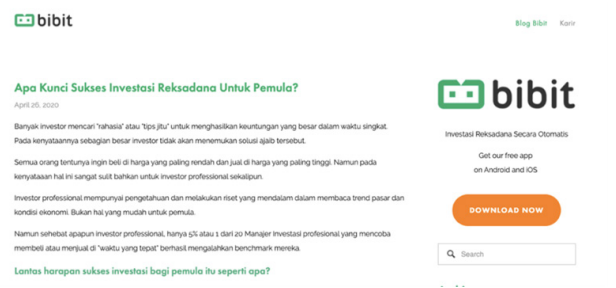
bibit

Blog Bibit Karir

Apa Kunci Sukses Investasi Reksadana Untuk Pemula?

April 26, 2020

Banyak investor mencari "rahasia" atau "tips jitu" untuk menghasilkan keuntungan yang besar dalam waktu singkat. Pada kenyataannya sebagian besar investor tidak akan menemukan solusi ajaib tersebut.

Semua orang tentunya ingin beli di harga yang paling rendah dan jual di harga yang paling tinggi. Namun pada kenyataaan hal ini sangat sulit bahkan untuk investor professional sekalipun.

Investor professional mempunyai pengetahuan dan melakukan riset yang mendalam dalam membaca trend pasar dan kondisi ekonomi. Bukan hal yang mudah untuk pemula.

Namun sehebat apapun investor professional, hanya 5% atau 1 dari 20 Manajer Investasi profesional yang mencoba membeli atau menjual di "waktu yang tepat" berhasil mengalahkan benchmark mereka.

Lantas harapan sukses investasi bagi pemula itu seperti apa?

bibit

Investasi Reksadana Secara Otomatis

Get our free app
on Android and iOS

DOWNLOAD NOW

Search